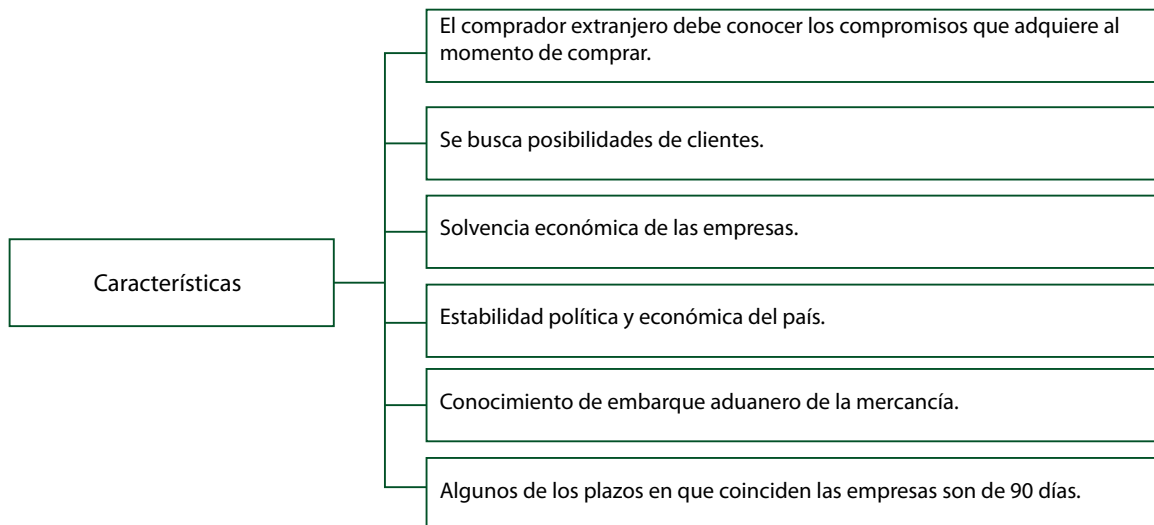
Características

El comprador extranjero debe conocer los compromisos que adquiere al momento de comprar.

Se busca posibilidades de clientes.

Solvencia económica de las empresas.

Estabilidad política y económica del país.

Conocimiento de embarque aduanero de la mercancía.

Algunos de los plazos en que coinciden las empresas son de 90 días.